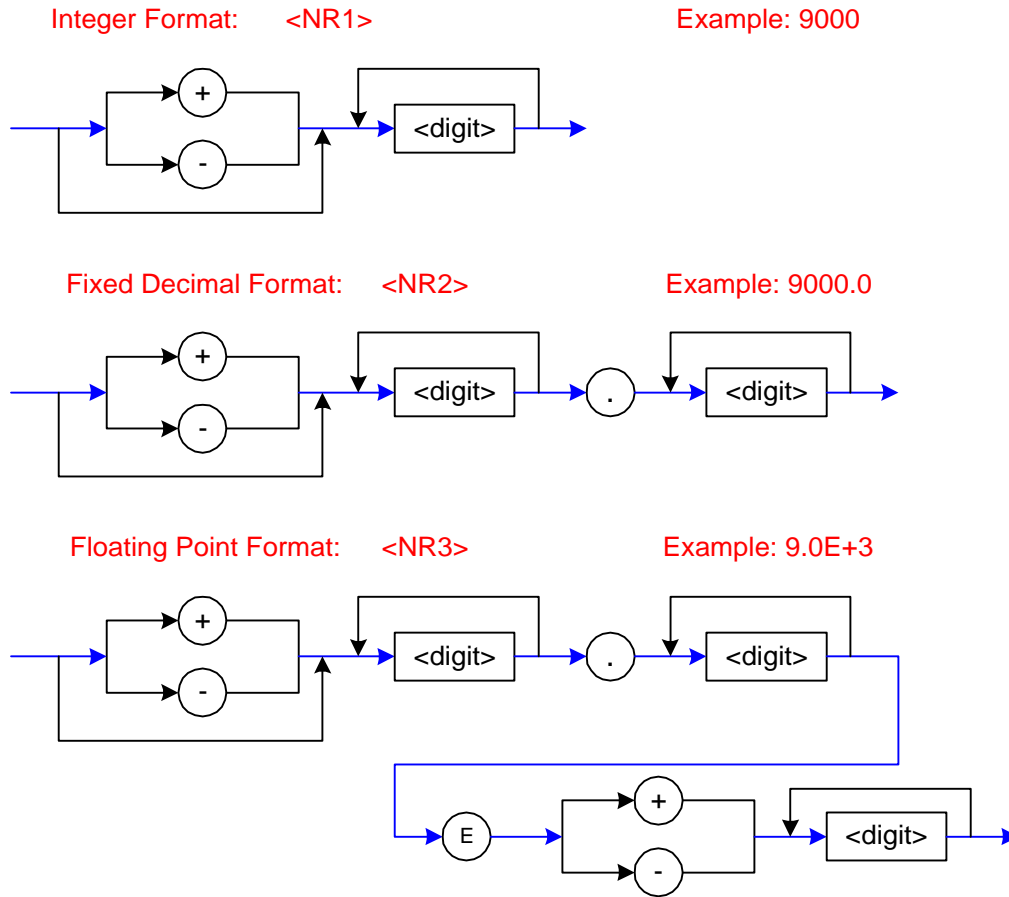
Integer Format: <NR1>

Example: 9000

+

-

<digit>

Fixed Decimal Format: <NR2>

Example: 9000.0

+

-

<digit>

.

<digit>

Floating Point Format: <NR3>

Example: 9.0E+3

+

-

<digit>

.

<digit>

E

+

-

<digit>